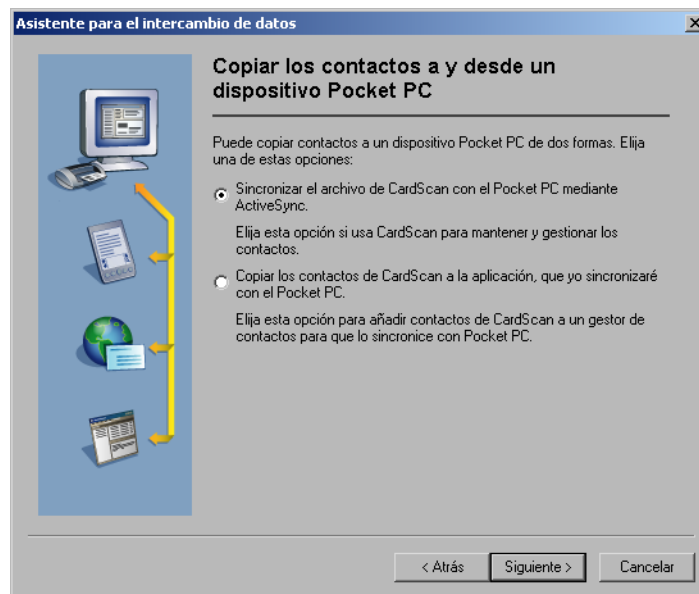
Asistente para el intercambio de datos

×

Copiar los contactos a y desde un dispositivo Pocket PC

Puede copiar contactos a un dispositivo Pocket PC de dos formas. Elija una de estas opciones:

Sincronizar el archivo de CardScan con el Pocket PC mediante ActiveSync.

Elija esta opción si usa CardScan para mantener y gestionar los contactos.

Copiar los contactos de CardScan a la aplicación, que yo sincronizaré con el Pocket PC.

Elija esta opción para añadir contactos de CardScan a un gestor de contactos para que lo sincronice con Pocket PC.

< Atrás

Siguiente >

Cancelar